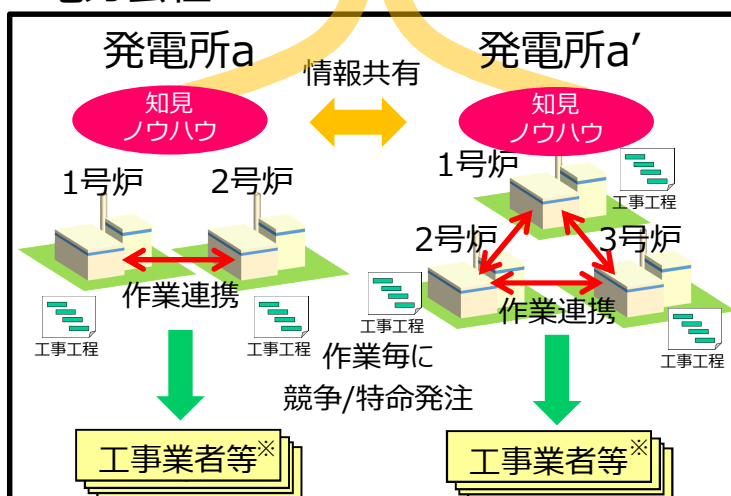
発電所a

発電所a'

情報共有

知見
ノウハウ

知見
ノウハウ

1号炉

2号炉

1号炉

工事工程

2号炉

3号炉

作業連携

工事工程

工事工程

作業連携

工事工程

工事工程

作業毎に
競争/特命発注

工事業者等※

工事業者等※